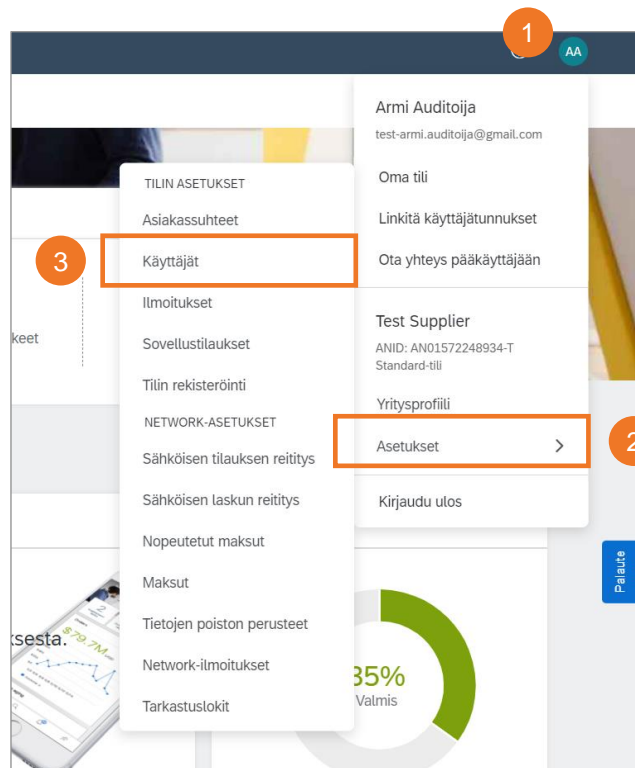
1
AA
Armi Auditoija
test-armi.auditoija@gmail.com
Oma tili
Linkitä käyttäjätunnukset
Ota yhteys pääkäyttäjään
Test Supplier
ANID: AN01572248934-T
Standard-tili
Yritysprofiili
Asetukset >
2
Kirjaudu ulos

TILIN ASETUKSET
Asiakassuhteet
3
Käyttäjät
Ilmoitukset
Sovellustilaukset
Tilin rekisteröinti
NETWORK-ASETUKSET
Sähköisen tilauksen reititys
Sähköisen laskun reititys
Nopeutetut maksut
Maksut
Tietojen poiston perusteet
Network-ilmoitukset
Tarkastuslokit

keet
ksesta.
$79.7M
35%
Valmis
Palaute